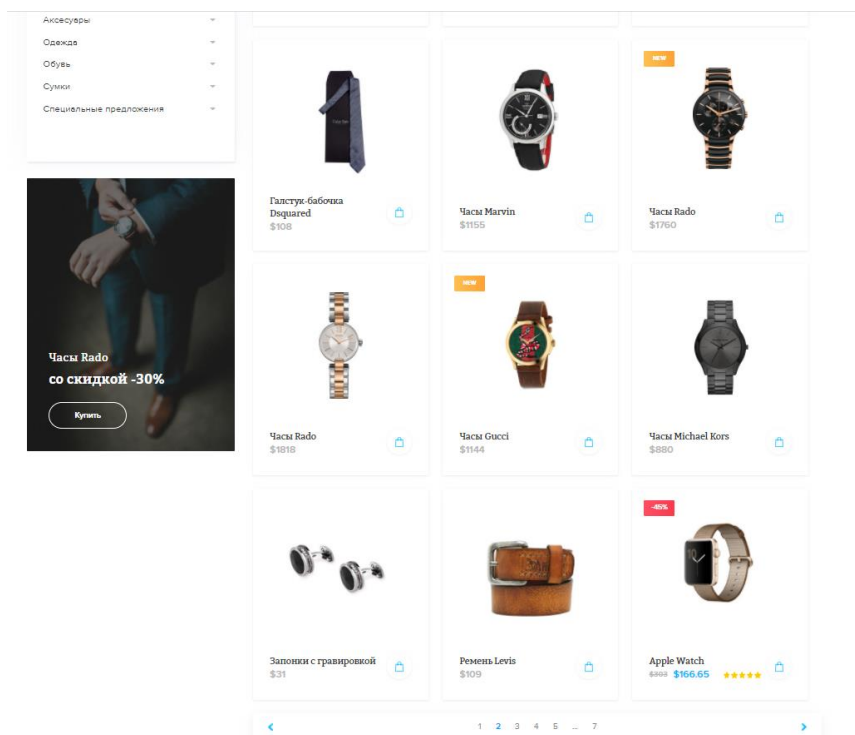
Аксесуары

Одежда

Обувь

Сумки

Специальные предложения

Часы Rado

со скидкой -30%

Купить

Галстук-бабочка Dsquared
$108

Часы Marvin
$1155

NEW

Часы Rado
$1760

Часы Rado
$1818

NEW

Часы Gucci
$1144

Часы Michael Kors
$880

Запонки с гравировкой
$31

Ремень Levis
$109

-45%

Apple Watch
$303 $166.65

1 2 3 4 5 ... 7